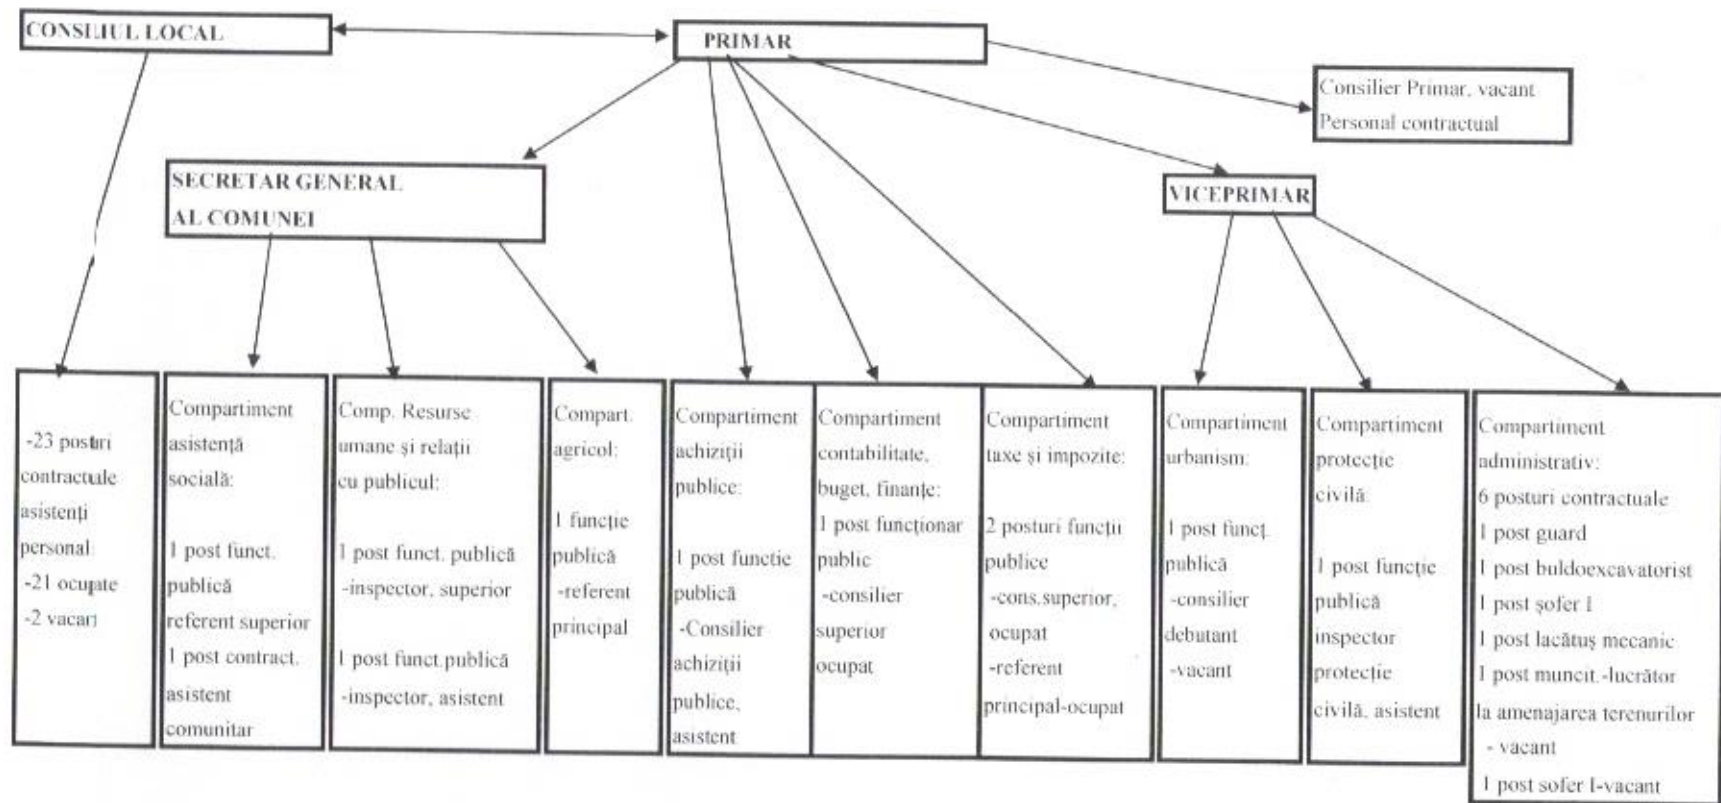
CONSILIUL LOCAL

PRIMAR

Consilier Primar, vacant
Personal contractual

SECRETAR GENERAL AL COMUNEI

VICEPRIMAR

-23 posturi contractuale asistenți personal:
-21 ocupate
-2 vacant

Compartiment asistență socială:

1 post funct. publică referent superior
1 post contract. asistent comunitar

Comp. Resurse umane și relații cu publicul:

1 post funct. publică
-inspector, superior

1 post funct.publică
-inspector, asistent

Compart. agricol:

1 funcție publică
-referent principal

Compartiment achiziții publice:

1 post functie publică
-Consilier achiziții publice, asistent

Compartiment contabilitate, buget, finanțe:
1 post funcționar public
-consilier superior ocupat

Compartiment taxe și impozite:

2 posturi funcții publice
-cons.superior, ocupat
-referent principal-ocupat

Compartiment urbanism:

1 post funcț. publică
-consilier debutant
-vacant

Compartiment protecție civilă:

1 post funcție publică inspector protecție civilă, asistent

Compartiment administrativ:
6 posturi contractuale
1 post guard
1 post buldoexcavatorist
1 post șofer I
1 post lacătuș mecanic
1 post muncit.-lucrător la amenajarea terenurilor
- vacant
1 post sofer I-vacant